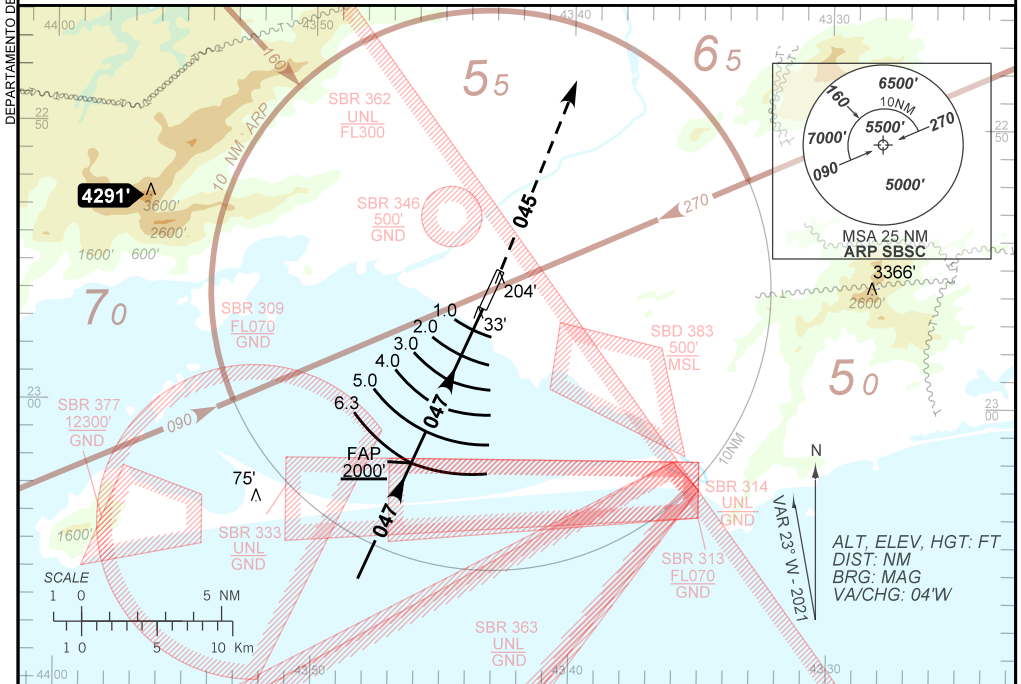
DEPARTAMENTO DE

44 00
43 40
43 30
160
10 NM - ARP
$5_5$
$6_5$
SBR 362
UNL
FL300
4291'
3600'
2600'
1600'
600'
22 50
SBR 346
500'
GND
045
270
6500'
10NM
160
5500'
270
7000'
090
5000'
MSA 25 NM
ARP SBSC
3366'
2600'
22 50
$7_0$
SBR 309
FL070
GND
1.0
204'
2.0
33'
3.0
4.0
5.0
6.3
SBD 383
500'
MSL
$5_0$
23 00
SBR 377
12300'
GND
090
047
FAP
2000'
75'
1600'
SBR 333
UNL
GND
047
10NM
SBR 314
UNL
GND
SBR 313
FL070
GND
N
VAR 23° W - 2021
ALT, ELEV, HGT: FT
DIST: NM
BRG: MAG
VA/CHG: 04'W
23 00
SCALE
1 0 5 NM
1 0 5 10 Km
SBR 363
UNL
GND
44 00
43 50
43 40
43 30